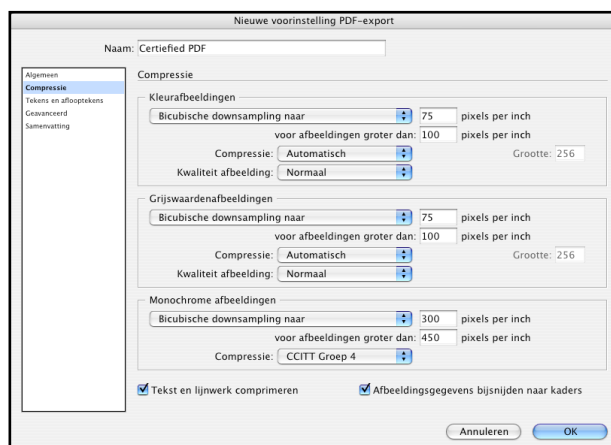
Nieuwe voorinstelling PDF-export

Naam: Certiefied PDF

Algemeen
Compressie
Tekens en aflooptekens
Geavanceerd
Samenvatting

Compressie

Kleurafbeeldingen
Bicubische downsampling naar 75 pixels per inch
voor afbeeldingen groter dan: 100 pixels per inch
Compressie: Automatisch
Grootte: 256
Kwaliteit afbeelding: Normaal

Grijswaardenafbeeldingen
Bicubische downsampling naar 75 pixels per inch
voor afbeeldingen groter dan: 100 pixels per inch
Compressie: Automatisch
Grootte: 256
Kwaliteit afbeelding: Normaal

Monochrome afbeeldingen
Bicubische downsampling naar 300 pixels per inch
voor afbeeldingen groter dan: 450 pixels per inch
Compressie: CCITT Groep 4

Tekst en lijnwerk comprimeren
Afbeeldingsgegevens bijsnijden naar kaders

Annuleren
OK